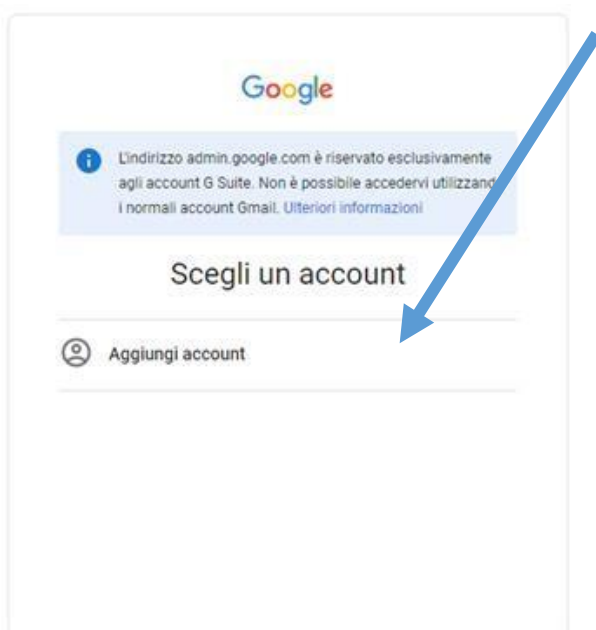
Google

L'indirizzo admin.google.com è riservato esclusivamente agli account G Suite. Non è possibile accedervi utilizzand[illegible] i normali account Gmail. Ulteriori informazioni

Scegli un account

Aggiungi account